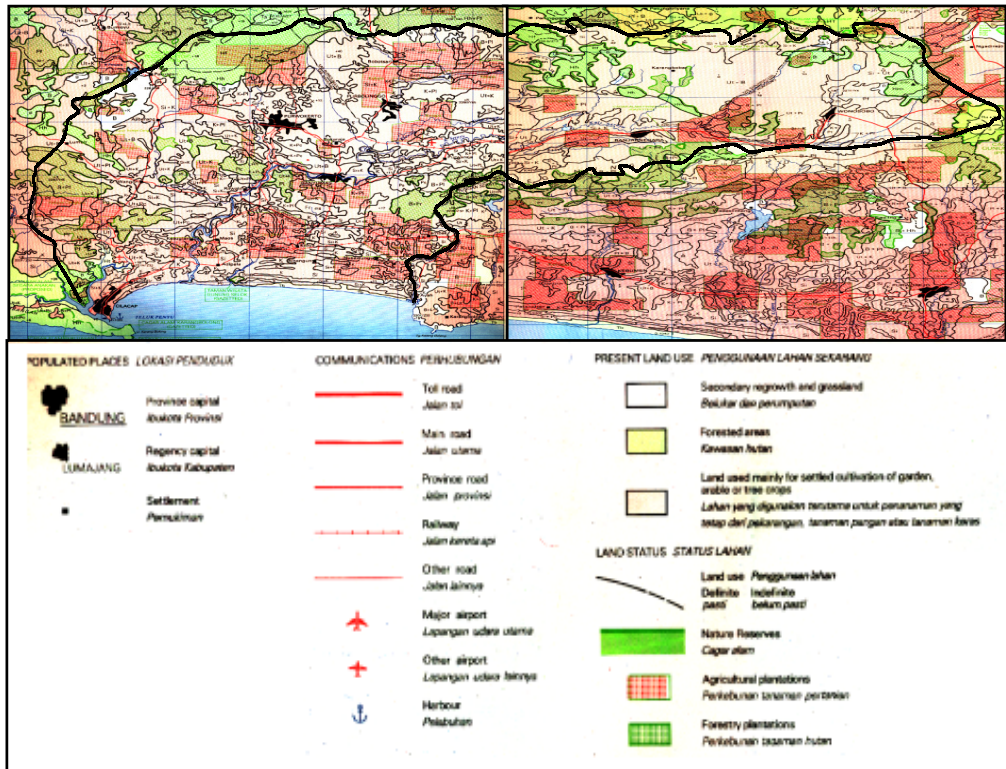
POPULATED PLACES LOKASI PENDUDUK

BANDUNG Province capital
Ibukota Provinsi

LUMAJANG Regency capital
Ibukota Kabupaten

Settlement
Pemukiman

COMMUNICATIONS PERHUBUNGAN

Toll road
Jalan tol

Main road
Jalan utama

Province road
Jalan provinsi

Railway
Jalan kereta api

Other road
Jalan lainnya

Major airport
Lapangan udara utama

Other airport
Lapangan udara lainnya

Harbour
Pelabuhan

PRESENT LAND USE PENGGUNAAN LAHAN SEKARANG

Secondary regrowth and grassland
Belukar dan perumputan

Forested areas
Kawasan hutan

Land used mainly for settled cultivation of garden, arable or tree crops
Lahan yang digunakan terutama untuk penanaman yang tetap dari pekarangan, tanaman pangan atau tanaman keras

LAND STATUS STATUS LAHAN

Land use Penggunaan lahan
Definite pasti Indefinite belum pasti

Nature Reserves
Cagar alam

Agricultural plantations
Perkebunan tanaman pertanian

Forestry plantations
Perkebunan tanaman hutan